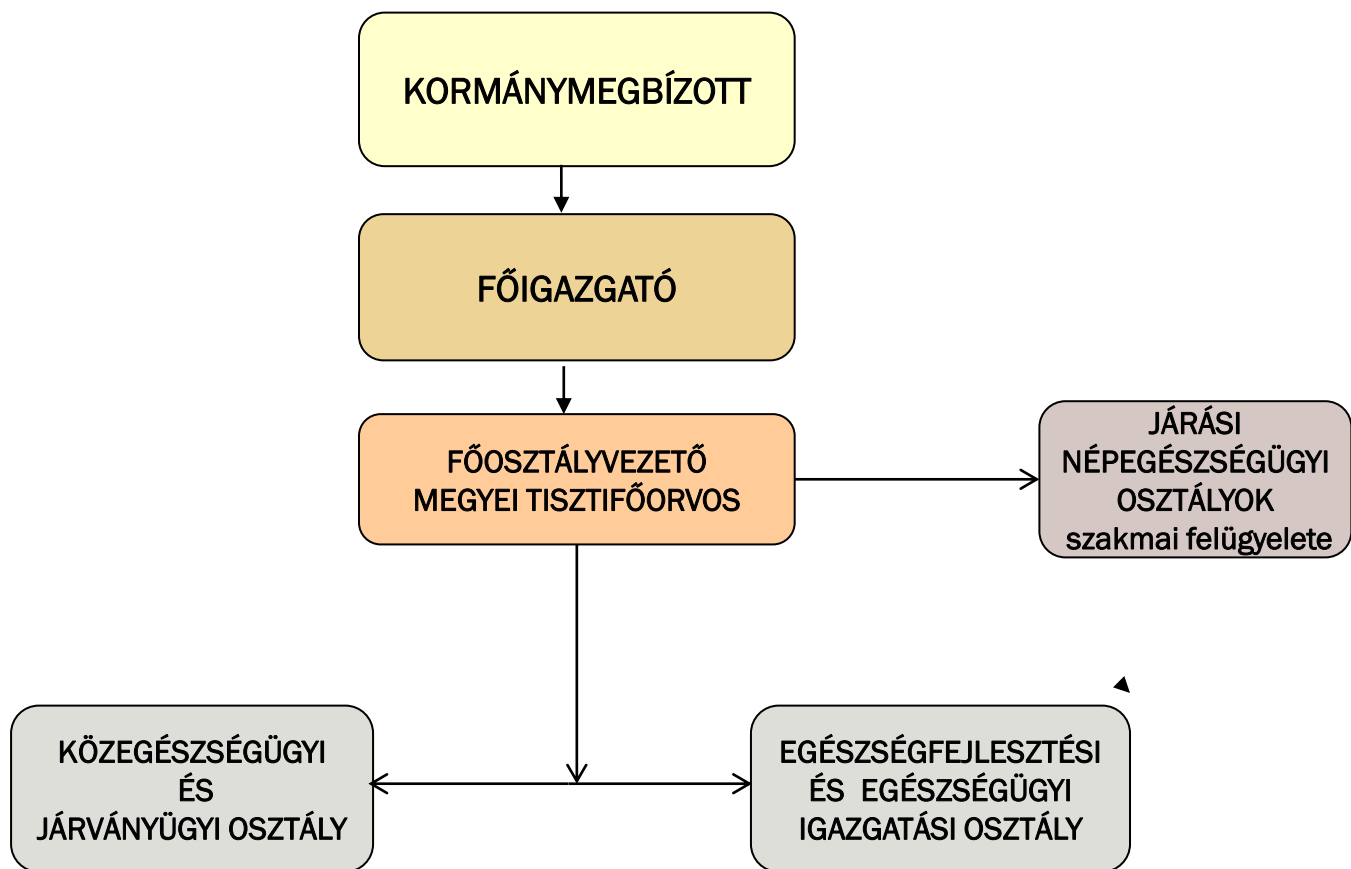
KORMÁNYMEGBÍZOTT

FŐIGAZGATÓ

FŐOSZTÁLYVEZETŐ
MEGYEI TISZTIFŐORVOS

JÁRÁSI
NÉPEGÉSZSÉGÜGYI
OSZTÁLYOK
szakmai felügyelete

KÖZEGÉSZSÉGÜGYI
ÉS
JÁRVÁNYÜGYI OSZTÁLY

EGÉSZSÉGFEJLESZTÉSI
ÉS EGÉSZSÉGÜGYI
IGAZGATÁSI OSZTÁLY